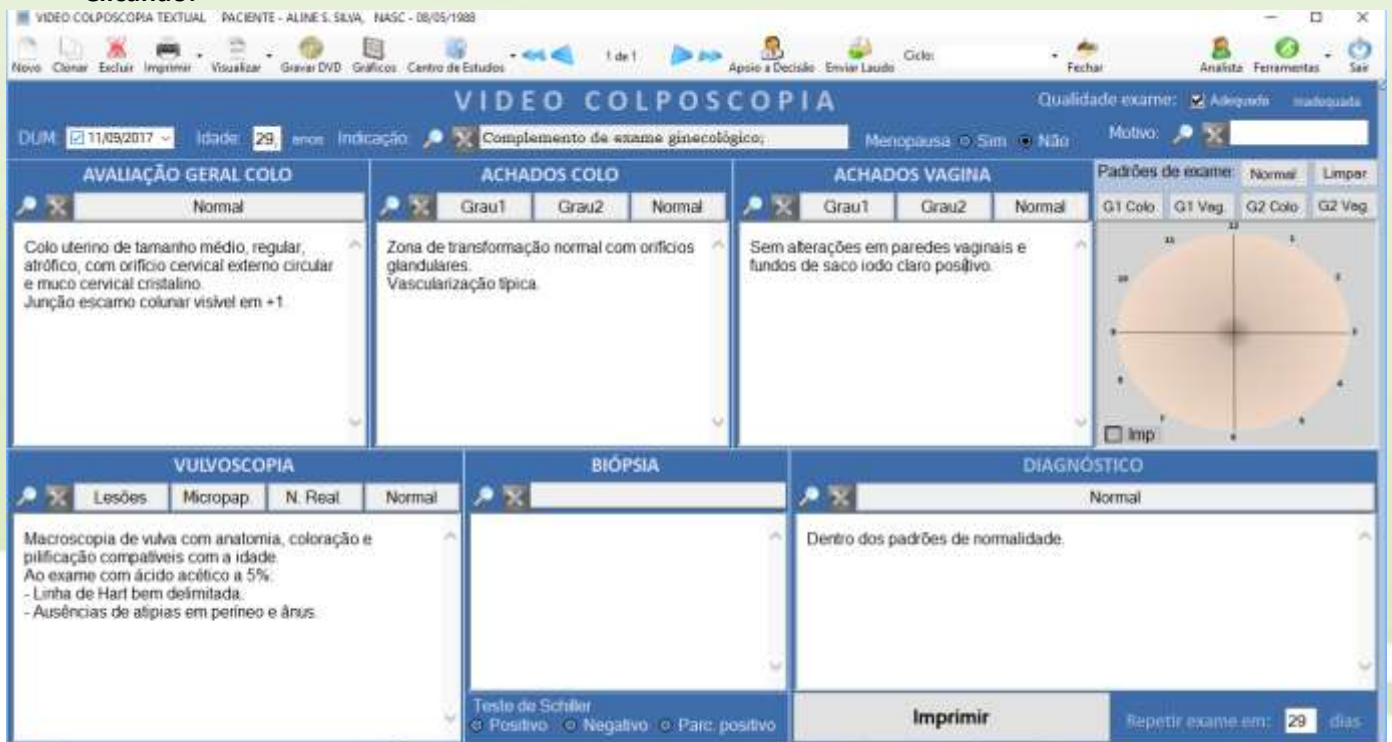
VIDEO COLPOSCOPIA TEXTUAL PACIENTE - ALINE S. SILVA, NASC - 08/05/1988

Novo Clonar Excluir Imprimir Visualizar Gravar DVD Gráficos Centro de Estudos 1 de 1 Apoio à Decisão Enviar Laudo Ciclo: Fechar Analista Ferramentas Sair

VIDEO COLPOSCOPIA

Qualidade exame: Adequado Inadequada

DUM 11/09/2017 Idade 29 anos Indicação Complemento de exame ginecológico; Menopausa Sim Não Motivo:

AVALIAÇÃO GERAL COLO

Normal

Colo uterino de tamanho médio, regular, atrófico, com orifício cervical externo circular e muco cervical cristalino.
Junção escamo colunar visível em +1.

ACHADOS COLO

Grau1 Grau2 Normal

Zona de transformação normal com orifícios glandulares.
Vascularização típica.

ACHADOS VAGINA

Grau1 Grau2 Normal

Sem alterações em paredes vaginais e fundos de saco iodo claro positivo.

Padrões de exame: Normal Limpar

G1 Colo G1 Vag. G2 Colo G2 Vag.

12 11 1 10 2 3 9 4 8 5 7 6

Imp

VULVOSCOPIA

Lesões Micropap. N. Real Normal

Macroscopia de vulva com anatomia, coloração e pilificação compatíveis com a idade.
Ao exame com ácido acético a 5%:
- Linha de Hart bem delimitada.
- Ausências de atipias em períneo e ânus.

BIÓPSIA

Teste de Schiller
Positivo Negativo Parc. positivo

DIAGNÓSTICO

Normal

Dentro dos padrões de normalidade.

Imprimir

Repetir exame em: 29 dias